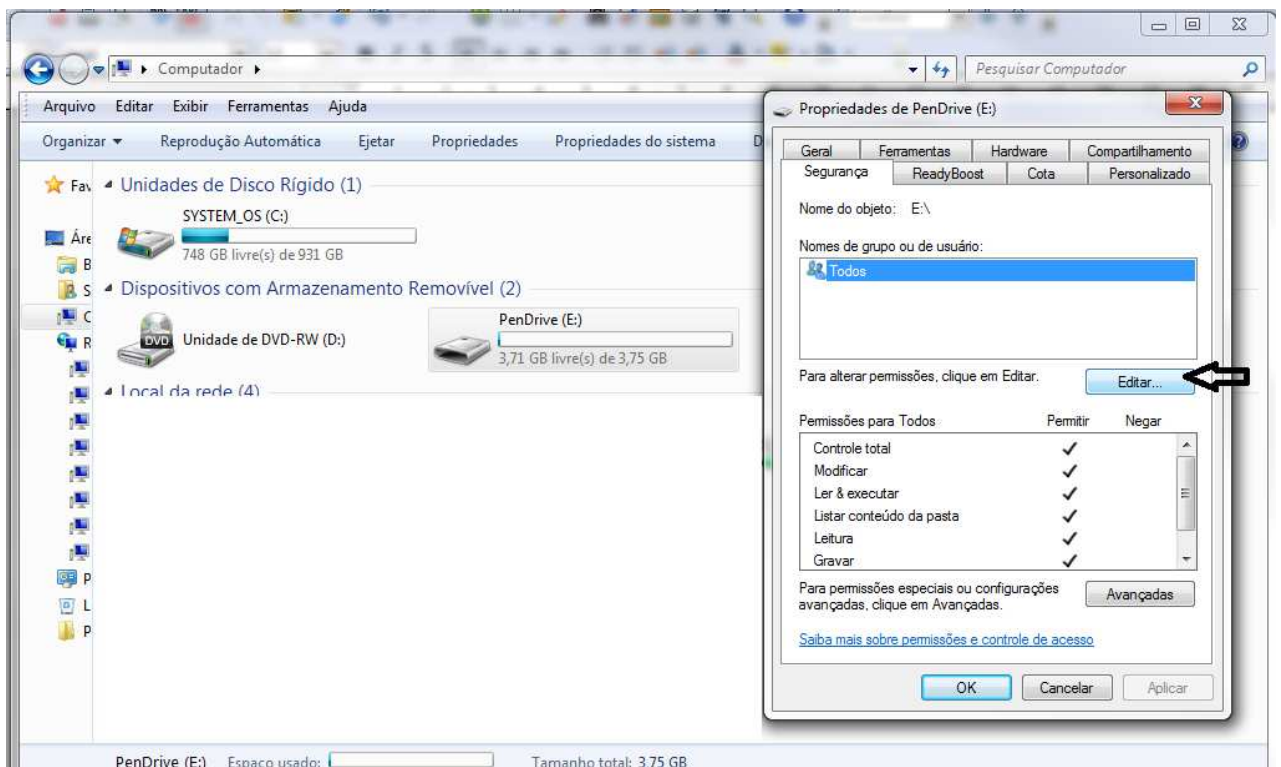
Computador ▸

Pesquisar Computador

Arquivo Editar Exibir Ferramentas Ajuda

Organizar ▾ Reprodução Automática Ejetar Propriedades Propriedades do sistema D

Fav

Áre

B

S

C

R

P

L

P

Unidades de Disco Rígido (1)

SYSTEM_OS (C:)

748 GB livre(s) de 931 GB

Dispositivos com Armazenamento Removível (2)

DVD

Unidade de DVD-RW (D:)

PenDrive (E:)

3,71 GB livre(s) de 3,75 GB

Local da rede (4)

PenDrive (E:) Espaço usado: Tamanho total: 3,75 GB

Propriedades de PenDrive (E:)

| Geral | Ferramentas | Hardware | Compartilhamento |
|---|---|---|---|
| Segurança | ReadyBoost | Cota | Personalizado |

Nome do objeto: E:\

Nomes de grupo ou de usuário:

Todos

Para alterar permissões, clique em Editar.

Editar...

| Permissões para Todos | Permitir | Negar |
|---|---|---|
| Controle total | ✓ | |
| Modificar | ✓ | |
| Ler & executar | ✓ | |
| Listar conteúdo da pasta | ✓ | |
| Leitura | ✓ | |
| Gravar | ✓ | |

Para permissões especiais ou configurações avançadas, clique em Avançadas.

Avançadas

Saiba mais sobre permissões e controle de acesso

OK Cancelar Aplicar